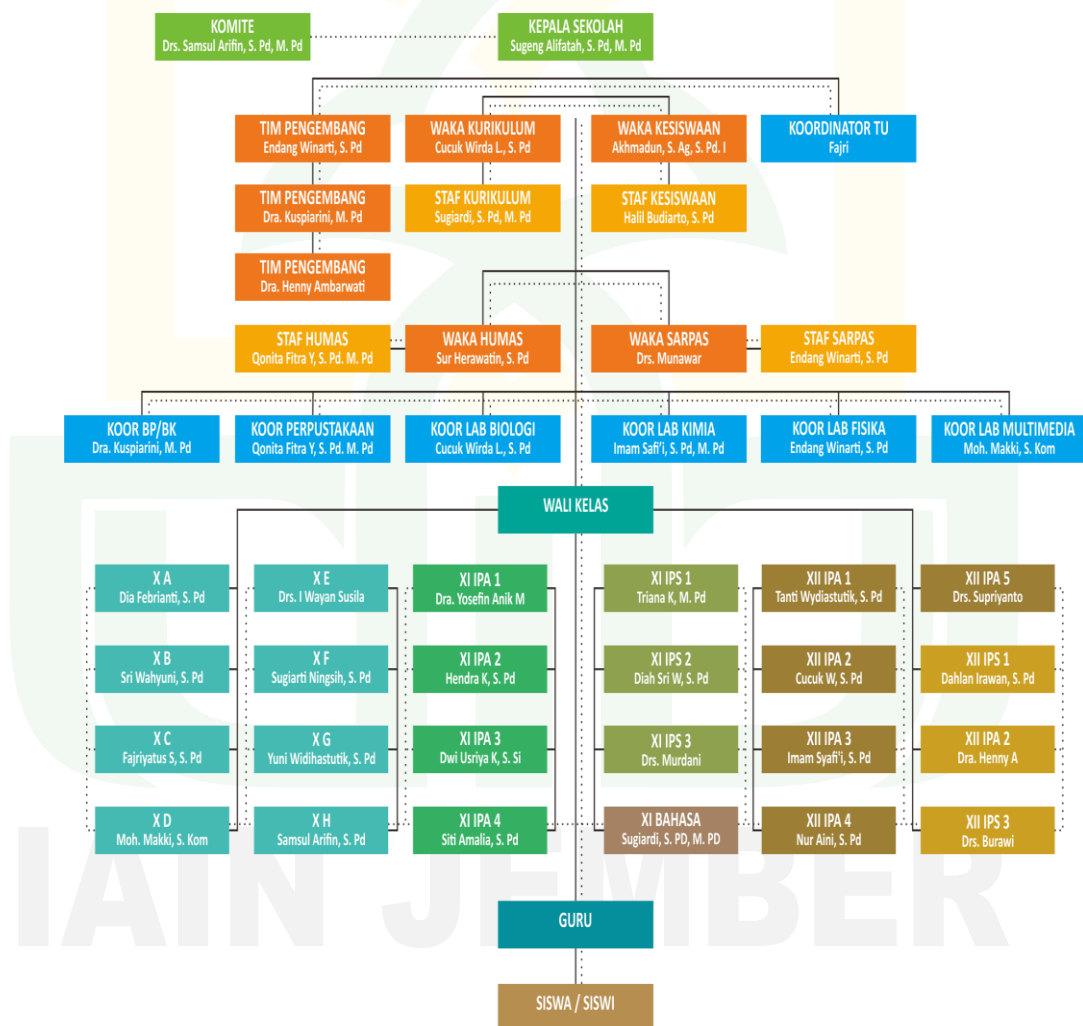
KOMITE
Drs. Samsul Arifin, S. Pd, M. Pd

KEPALA SEKOLAH
Sugeng Alifatah, S. Pd, M. Pd

TIM PENGEMBANG
Endang Winarti, S. Pd

WAKA KURIKULUM
Cucuk Wirda L., S. Pd

WAKA KESISWAAN
Akhmadun, S. Ag, S. Pd. I

KOORDINATOR TU
Fajri

TIM PENGEMBANG
Dra. Kuspiarini, M. Pd

STAF KURIKULUM
Sugiardi, S. Pd, M. Pd

STAF KESISWAAN
Halil Budiarto, S. Pd

TIM PENGEMBANG
Dra. Henny Ambarwati

STAF HUMAS
Qonita Fitra Y, S. Pd. M. Pd

WAKA HUMAS
Sur Herawatin, S. Pd

WAKA SARPAS
Drs. Munawar

STAF SARPAS
Endang Winarti, S. Pd

KOOR BP/BK
Dra. Kuspiarini, M. Pd

KOOR PERPUSTAKAAN
Qonita Fitra Y, S. Pd. M. Pd

KOOR LAB BIOLOGI
Cucuk Wirda L., S. Pd

KOOR LAB KIMIA
Imam Safi'i, S. Pd, M. Pd

KOOR LAB FISIKA
Endang Winarti, S. Pd

KOOR LAB MULTIMEDIA
Moh. Makki, S. Kom

WALI KELAS

X A
Dia Febrianti, S. Pd

X E
Drs. I Wayan Susila

XI IPA 1
Dra. Yosefin Anik M

XI IPS 1
Triana K, M. Pd

XII IPA 1
Tanti Wydiastutik, S. Pd

XII IPA 5
Drs. Supriyanto

X B
Sri Wahyuni, S. Pd

X F
Sugiarti Ningsih, S. Pd

XI IPA 2
Hendra K, S. Pd

XI IPS 2
Diah Sri W, S. Pd

XII IPA 2
Cucuk W, S. Pd

XII IPS 1
Dahlan Irawan, S. Pd

X C
Fajriyatus S, S. Pd

X G
Yuni Widihastutik, S. Pd

XI IPA 3
Dwi Usriya K, S. Si

XI IPS 3
Drs. Murdani

XII IPA 3
Imam Syafi'i, S. Pd

XII IPA 2
Dra. Henny A

X D
Moh. Makki, S. Kom

X H
Samsul Arifin, S. Pd

XI IPA 4
Siti Amalia, S. Pd

XI BAHASA
Sugiardi, S. PD, M. PD

XII IPA 4
Nur Aini, S. Pd

XII IPS 3
Drs. Burawi

GURU

SISWA / SISWI

IAIN JEMBER